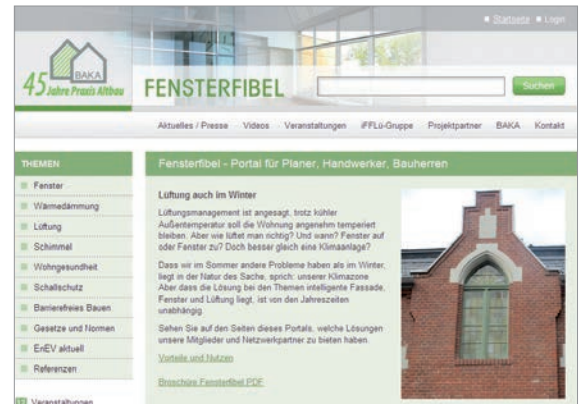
Startseite Login

BAKA
45 Jahre Praxis Altbau

FENSTERFIBEL

Suchen

Aktuelles / Presse Videos Veranstaltungen iFFLü-Gruppe Projektpartner BAKA Kontakt

THEMEN

Fenster
Wärmedämmung
Lüftung
Schimmel
Wohngesundheit
Schallschutz
Barrierefreies Bauen
Gesetze und Normen
EnEV aktuell
Referenzen
Veranstaltungen

Fensterfibel - Portal für Planer, Handwerker, Bauherren

Lüftung auch im Winter

Lüftungsmanagement ist angesagt, trotz kühler Außentemperatur soll die Wohnung angenehm temperiert bleiben. Aber wie lüftet man richtig? Und wann? Fenster auf oder Fenster zu? Doch besser gleich eine Klimaanlage?

Dass wir im Sommer andere Probleme haben als im Winter, liegt in der Natur des Sache, sprich: unserer Klimazone. Aber dass die Lösung bei den Themen intelligente Fassade, Fenster und Lüftung liegt, ist von den Jahreszeiten unabhängig.

Sehen Sie auf den Seiten dieses Portals, welche Lösungen unsere Mitglieder und Netzwerkpartner zu bieten haben.

Vorteile und Nutzen

Broschüre Fensterfibel PDF